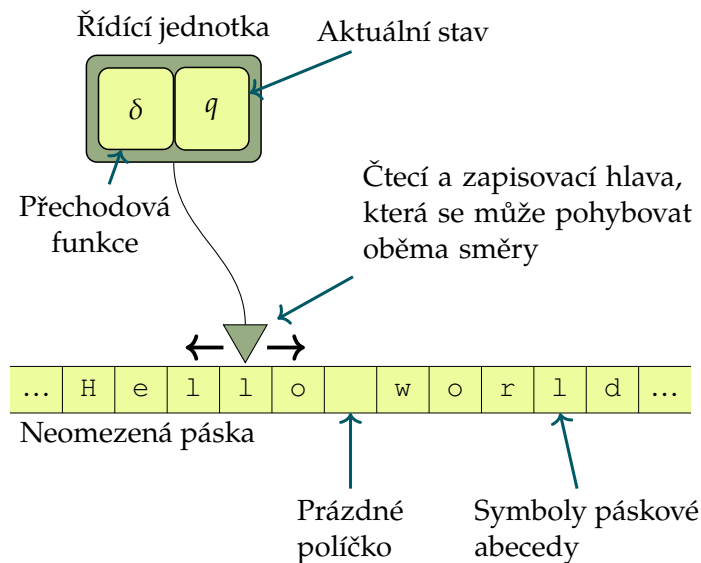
Řídící jednotka

Aktuální stav

$\delta$ $q$

Přechodová funkce

Čtecí a zapisovací hlava, která se může pohybovat oběma směry

| ... | H | e | l | l | o | | w | o | r | l | d | ... |
|---|---|---|---|---|---|---|---|---|---|---|---|---|

Neomezená páska

Prázdné políčko

Symboly páskové abecedy